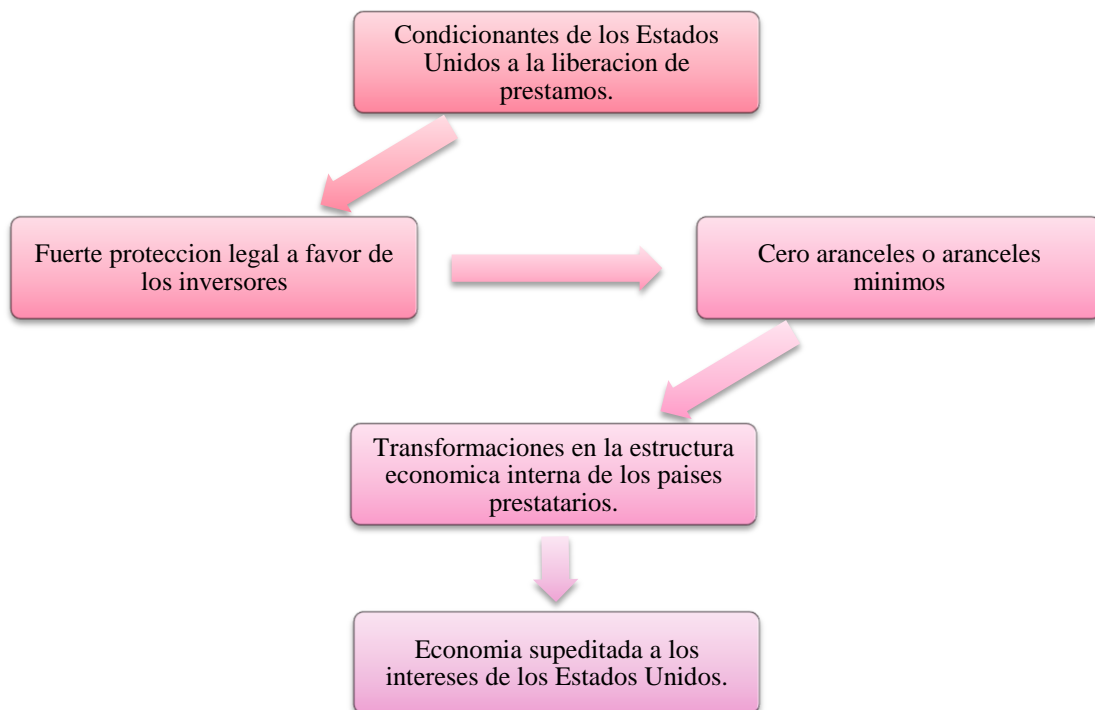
Condicionantes de los Estados Unidos a la liberacion de prestamos.

Fuerte proteccion legal a favor de los inversores

Cero aranceles o aranceles minimos

Transformaciones en la estructura economica interna de los paises prestatarios.

Economia supeditada a los intereses de los Estados Unidos.